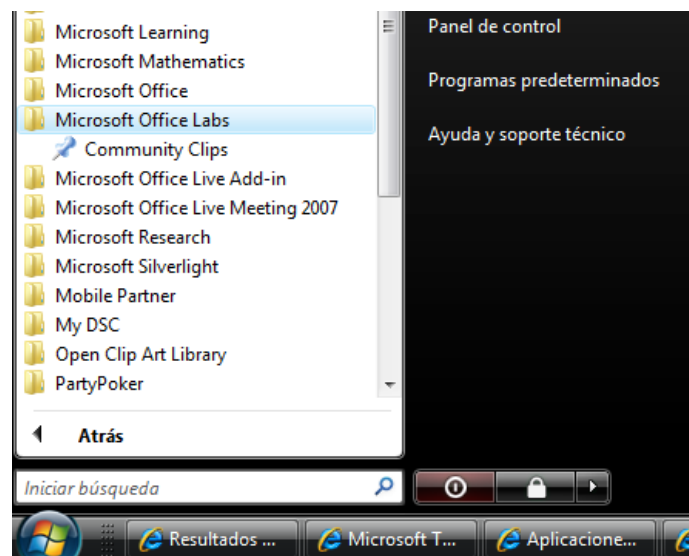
Microsoft Learning
Microsoft Mathematics
Microsoft Office
Microsoft Office Labs
Community Clips
Microsoft Office Live Add-in
Microsoft Office Live Meeting 2007
Microsoft Research
Microsoft Silverlight
Mobile Partner
My DSC
Open Clip Art Library
PartyPoker

Atrás

Panel de control
Programas predeterminados
Ayuda y soporte técnico

Iniciar búsqueda

Resultados ...
Microsoft T...
Aplicacione...